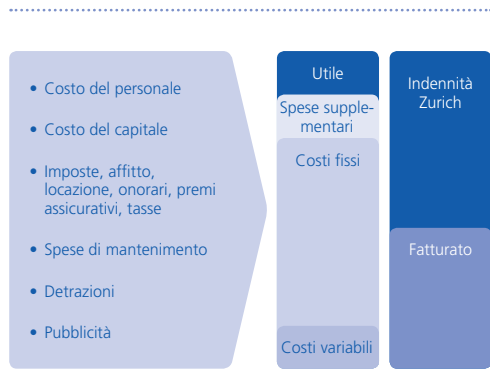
• Costo del personale

• Costo del capitale

• Imposte, affitto, locazione, onorari, premi assicurativi, tasse

• Spese di mantenimento

• Detrazioni

• Pubblicità

Utile

Spese supplementari

Costi fissi

Costi variabili

Indennità Zurich

Fatturato